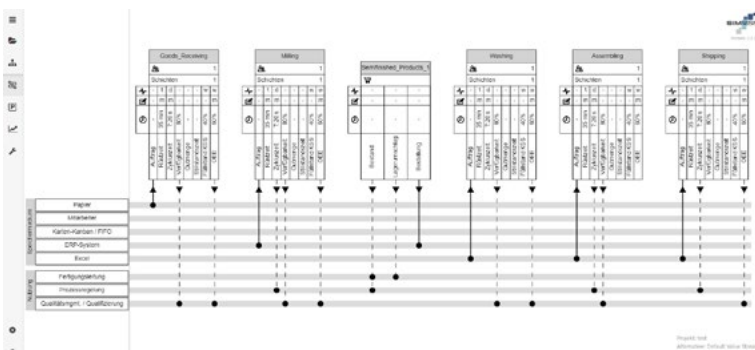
Goods_Receiving

Schichten 1

Auftrag
Rüstzeit
Zykluszeit
Verfügbarkeit
Stückzahl
Störfälle
Fehlerrate
Fehlerkosten
OEE

Milling

Schichten 1

Auftrag
Rüstzeit
Zykluszeit
Verfügbarkeit
Stückzahl
Störfälle
Fehlerrate
Fehlerkosten
OEE

Semifinished_Products_1

Bestand
Lagerumschlag
Bestellung

Washing

Schichten 1

Auftrag
Rüstzeit
Zykluszeit
Verfügbarkeit
Stückzahl
Störfälle
Fehlerrate
Fehlerkosten
OEE

Assembling

Schichten 1

Auftrag
Rüstzeit
Zykluszeit
Verfügbarkeit
Stückzahl
Störfälle
Fehlerrate
Fehlerkosten
OEE

Shipping

Schichten 1

Auftrag
Rüstzeit
Zykluszeit
Verfügbarkeit
Stückzahl
Störfälle
Fehlerrate
Fehlerkosten
OEE

Papier
Mitarbeiter
Karten-Kanban / FIFO
ERP-System
Excel

Fertigungsleitung
Produktionsplanung
Qualitätsmgmt. / Qualifizierung

Projekt: test
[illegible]